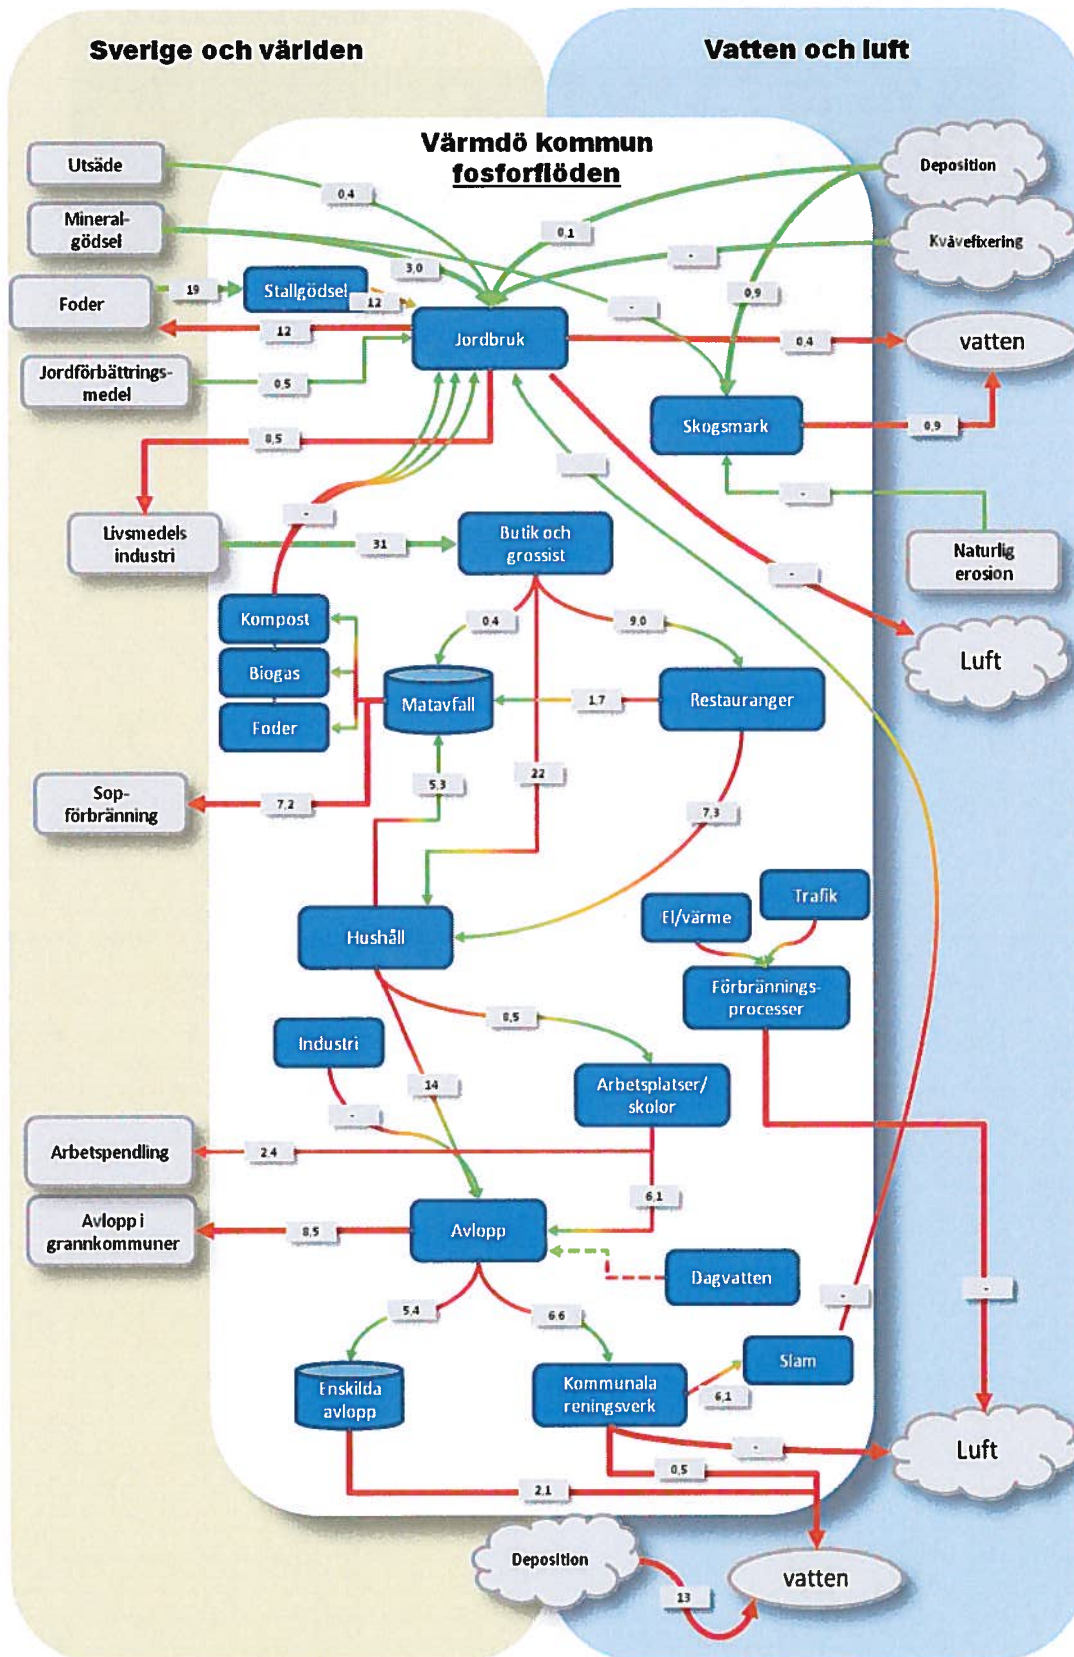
Sverige och världen

Vatten och luft

Värmdö kommun
fosforflöden

Utsäde

Mineralgödsel

Foder

Jordförbättringsmedel

Deposition

Kvävefixering

vatten

Stallgödsel

Jordbruk

Skogsmark

0,4

0,1

3,0

19

12

12

-

-

0,9

0,4

0,5

0,5

0,9

-

Livsmedels industri

31

Butik och grossist

-

Naturlig erosion

-

Luft

Kompost

Biogas

Foder

Matavfall

Restauranger

0,4

9,0

1,7

Sopförbränning

7,2

5,3

22

7,3

Hushåll

El/värme

Trafik

Förbränningsprocesser

Industri

0,5

Arbetsplatser/ skolor

14

-

Arbetspendling

2,4

6,1

Avlopp i grannkommuner

8,5

Avlopp

Dagvatten

-

-

5,4

6,6

Slam

Enskilda avlopp

Kommunala reningsverk

6,1

-

Luft

0,5

2,1

Deposition

13

vatten